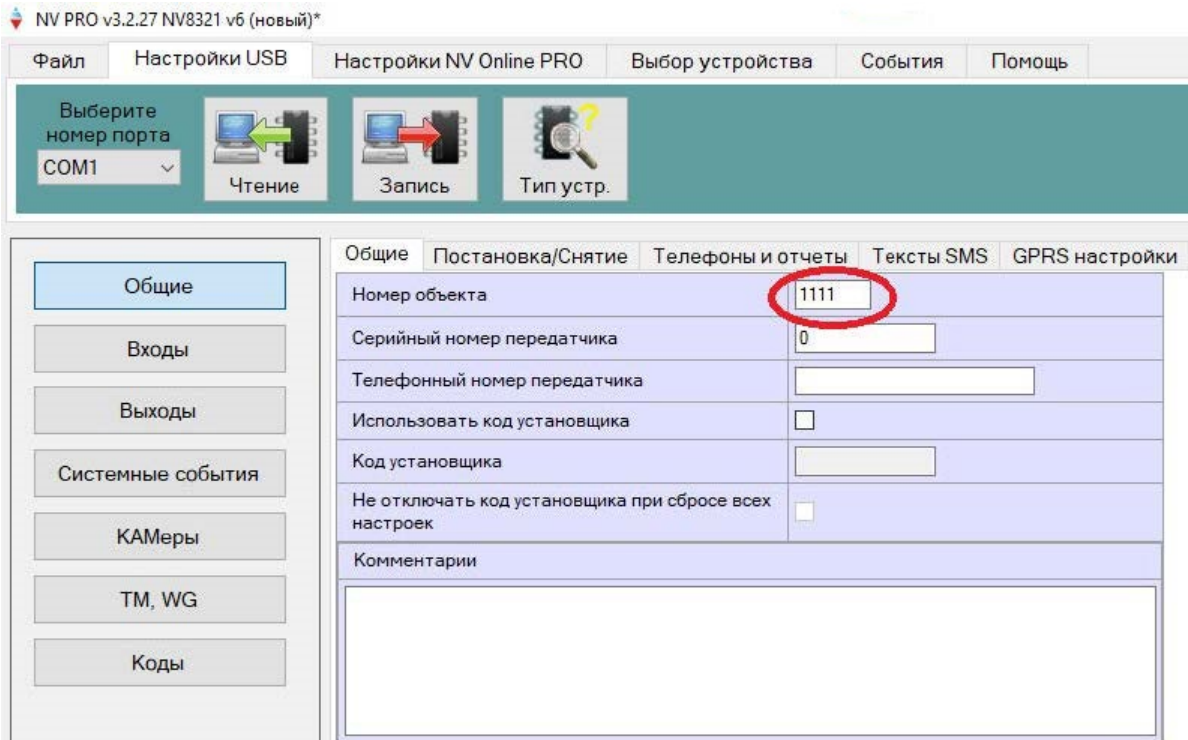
NV PRO v3.2.27 NV8321 v6 (новый)*

Файл | Настройки USB | Настройки NV Online PRO | Выбор устройства | События | Помощь

Выберите номер порта
COM1
Чтение
Запись
Тип устр.

Общие
Входы
Выходы
Системные события
КАМеры
TM, WG
Коды

Общие | Постановка/Снятие | Телефоны и отчеты | Тексты SMS | GPRS настройки

| | |
|---|---|
| Номер объекта | 1111 |
| Серийный номер передатчика | 0 |
| Телефонный номер передатчика | |
| Использовать код установщика | |
| Код установщика | |
| Не отключать код установщика при сбросе всех настроек | |

Комментарии